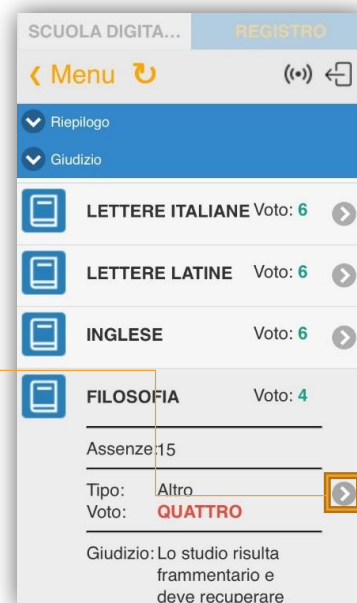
SCUOLA DIGITA...
REGISTRO

❮ Menu

Riepilogo
Giudizio

LETTERE ITALIANE Voto: 6

LETTERE LATINE Voto: 6

INGLESE Voto: 6

FILOSOFIA Voto: 4

Assenze: 15

Tipo: Altro
Voto: QUATTRO

Giudizio: Lo studio risulta frammentario e deve recuperare